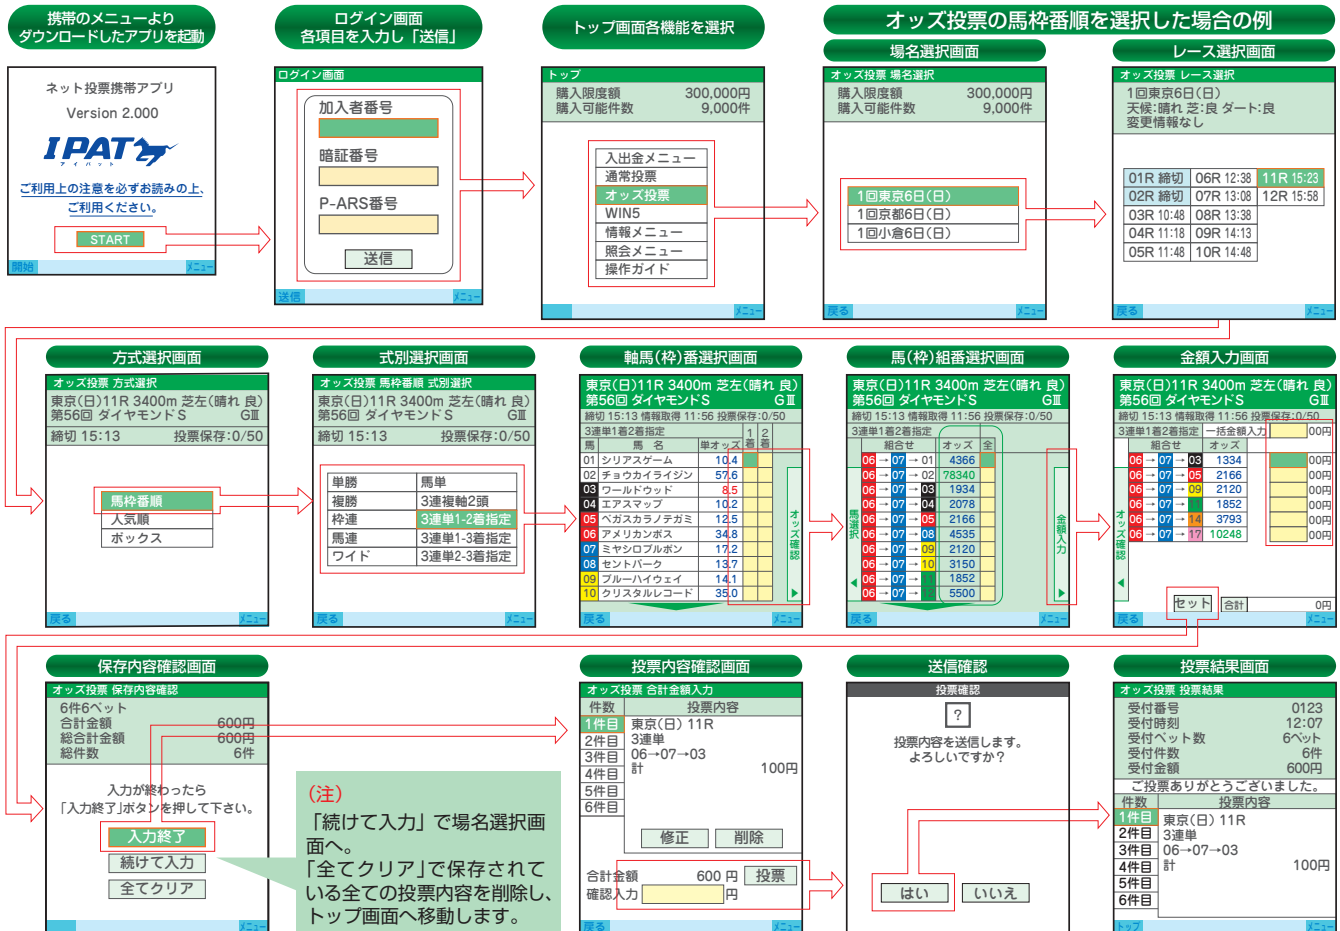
携帯のメニューより
ダウンロードしたアプリを起動

ネット投票携帯アプリ
Version 2.000
IPAT
アイパット
ご利用上の注意を必ずお読みの上、
ご利用ください。
START
開始 メニュー

ログイン画面
各項目を入力し「送信」

ログイン画面
加入者番号
暗証番号
P-ARS番号
送信
送信 メニュー

トップ画面各機能を選択

トップ
購入限度額 300,000円
購入可能件数 9,000件
入出金メニュー
通常投票
オッズ投票
WIN5
情報メニュー
照会メニュー
操作ガイド
メニュー

オッズ投票の馬枠番順を選択した場合の例

場名選択画面

オッズ投票 場名選択
購入限度額 300,000円
購入可能件数 9,000件
1回東京6日(日)
1回京都6日(日)
1回小倉6日(日)
戻る メニュー

レース選択画面

オッズ投票 レース選択
1回東京6日(日)
天候:晴れ 芝:良 ダート:良
変更情報なし

| 01R 締切 | 06R 12:38 | 11R 15:23 |
|---|---|---|
| 02R 締切 | 07R 13:08 | 12R 15:58 |
| 03R 10:48 | 08R 13:38 | |
| 04R 11:18 | 09R 14:13 | |
| 05R 11:48 | 10R 14:48 | |

戻る メニュー

方式選択画面

オッズ投票 方式選択
東京(日)11R 3400m 芝左(晴れ 良)
第56回 ダイヤモンドS GⅢ
締切 15:13 投票保存:0/50
馬枠番順
人気順
ボックス
戻る メニュー

式別選択画面

オッズ投票 馬枠番順 式別選択
東京(日)11R 3400m 芝左(晴れ 良)
第56回 ダイヤモンドS GⅢ
締切 15:13 投票保存:0/50

| 単勝 | 馬単 |
|---|---|
| 複勝 | 3連複軸2頭 |
| 枠連 | 3連単1-2着指定 |
| 馬連 | 3連単1-3着指定 |
| ワイド | 3連単2-3着指定 |

戻る メニュー

軸馬(枠)番選択画面

東京(日)11R 3400m 芝左(晴れ 良)
第56回 ダイヤモンドS GⅢ
締切 15:13 情報取得 11:56 投票保存:0/50
3連単1着2着指定

| 馬 | 馬名 | 単オッズ | 1着 | 2着 |
|---|---|---|---|---|
| 01 | シリアスゲーム | 10.4 | | |
| 02 | チョウカイライジン | 57.6 | | |
| 03 | ワールドウッド | 8.5 | | |
| 04 | エアスマップ | 10.2 | | |
| 05 | ベガスカラノテガミ | 12.5 | | |
| 06 | アメリカンボス | 34.8 | | |
| 07 | ミヤシロブルボン | 17.2 | | |
| 08 | セントバーク | 13.7 | | |
| 09 | ブルーハイウェイ | 14.1 | | |
| 10 | クリスタルレコード | 35.0 | | |

オッズ確認
戻る メニュー

馬(枠)組番選択画面

東京(日)11R 3400m 芝左(晴れ 良)
第56回 ダイヤモンドS GⅢ
締切 15:13 情報取得 11:56 投票保存:0/50
3連単1着2着指定

| 組合せ | オッズ | 全 |
|---|---|---|
| 06→07→01 | 4366 | |
| 06→07→02 | 78340 | |
| 06→07→03 | 1934 | |
| 06→07→04 | 2078 | |
| 06→07→05 | 2166 | |
| 06→07→08 | 4535 | |
| 06→07→09 | 2120 | |
| 06→07→10 | 3150 | |
| 06→07→11 | 1852 | |
| 06→07→12 | 5500 | |

馬選択
金額入力
戻る メニュー

金額入力画面

東京(日)11R 3400m 芝左(晴れ 良)
第56回 ダイヤモンドS GⅢ
締切 15:13 情報取得 11:56 投票保存:0/50
3連単1着2着指定 一括金額入力 00円

| 組合せ | オッズ | |
|---|---|---|
| 06→07→03 | 1334 | 00円 |
| 06→07→05 | 2166 | 00円 |
| 06→07→09 | 2120 | 00円 |
| 06→07→11 | 1852 | 00円 |
| 06→07→14 | 3793 | 00円 |
| 06→07→17 | 10248 | 00円 |

オッズ確認
セット 合計 0円
戻る メニュー

保存内容確認画面

オッズ投票 保存内容確認
6件6ベット
合計金額 600円
総合計金額 600円
総件数 6件
入力が終わったら
「入力終了」ボタンを押して下さい。
入力終了
続けて入力
全てクリア
メニュー

(注)
「続けて入力」で場名選択画面へ。
「全てクリア」で保存されている全ての投票内容を削除し、トップ画面へ移動します。

投票内容確認画面

オッズ投票 合計金額入力

| 件数 | 投票内容 |
|---|---|
| 1件目 | 東京(日) 11R 3連単 06→07→03 計 100円 |
| 2件目 | |
| 3件目 | |
| 4件目 | |
| 5件目 | |
| 6件目 | |

修正 削除
合計金額 600 円 投票
確認入力 円
戻る メニュー

送信確認

投票確認
?
投票内容を送信します。
よろしいですか?
はい いいえ

投票結果画面

オッズ投票 投票結果
受付番号 0123
受付時刻 12:07
受付ベット数 6ベット
受付件数 6件
受付金額 600円
ご投票ありがとうございました。

| 件数 | 投票内容 |
|---|---|
| 1件目 | 東京(日) 11R 3連単 06→07→03 計 100円 |
| 2件目 | |
| 3件目 | |
| 4件目 | |
| 5件目 | |
| 6件目 | |

トップ メニュー